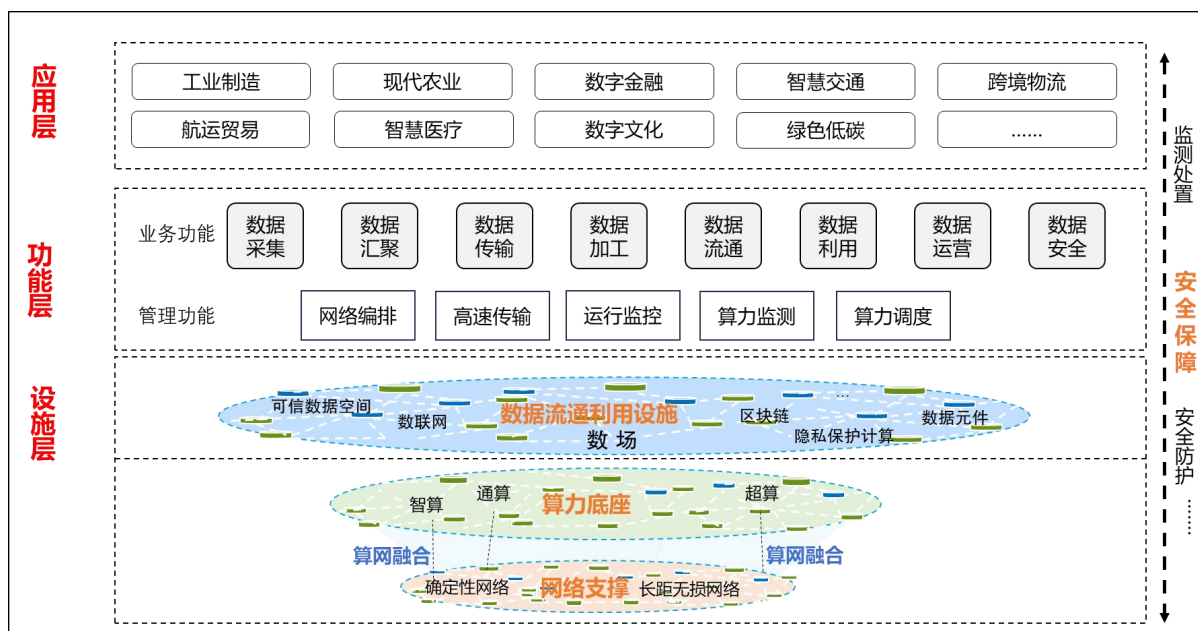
应用层

工业制造 现代农业 数字金融 智慧交通 跨境物流
航运贸易 智慧医疗 数字文化 绿色低碳 ……

功能层

业务功能
数据采集 数据汇聚 数据传输 数据加工 数据流通 数据利用 数据运营 数据安全

管理功能
网络编排 高速传输 运行监控 算力监测 算力调度

设施层

可信数据空间 数联网 数据流通利用设施 区块链 … 数据元件 隐私保护计算
数 场

智算 通算 算力底座 超算

算网融合 算网融合

确定性网络 网络支撑 长距无损网络

监测处置

安全保障

安全防护

……